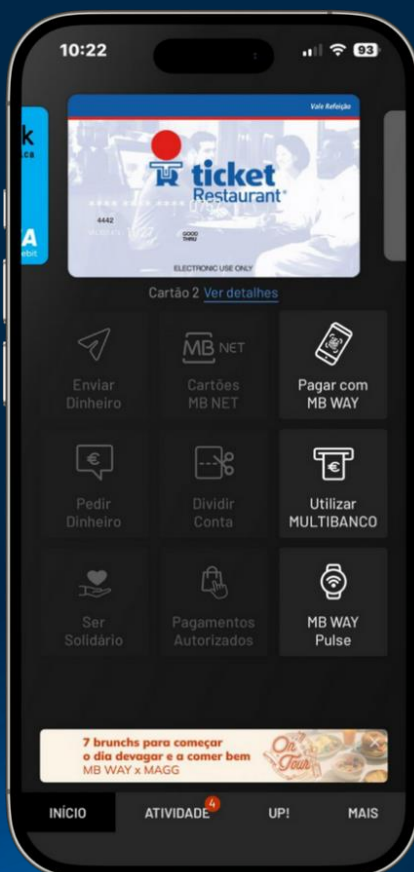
10:22

93

k

ca

A

ebit

Vale Refeição

ticket Restaurant

4442

GOOD THRU

ELECTRONIC USE ONLY

Cartão 2 Ver detalhes

Enviar Dinheiro

MB NET

Cartões MB NET

Pagar com MB WAY

Pedir Dinheiro

Dividir Conta

Utilizar MULTIBANCO

Ser Solidário

Pagamentos Autorizados

MB WAY Pulse

7 brunchs para começar o dia devagar e a comer bem

MB WAY x MAGG

On Tour

INÍCIO

ATIVIDADE 4

UP!

MAIS